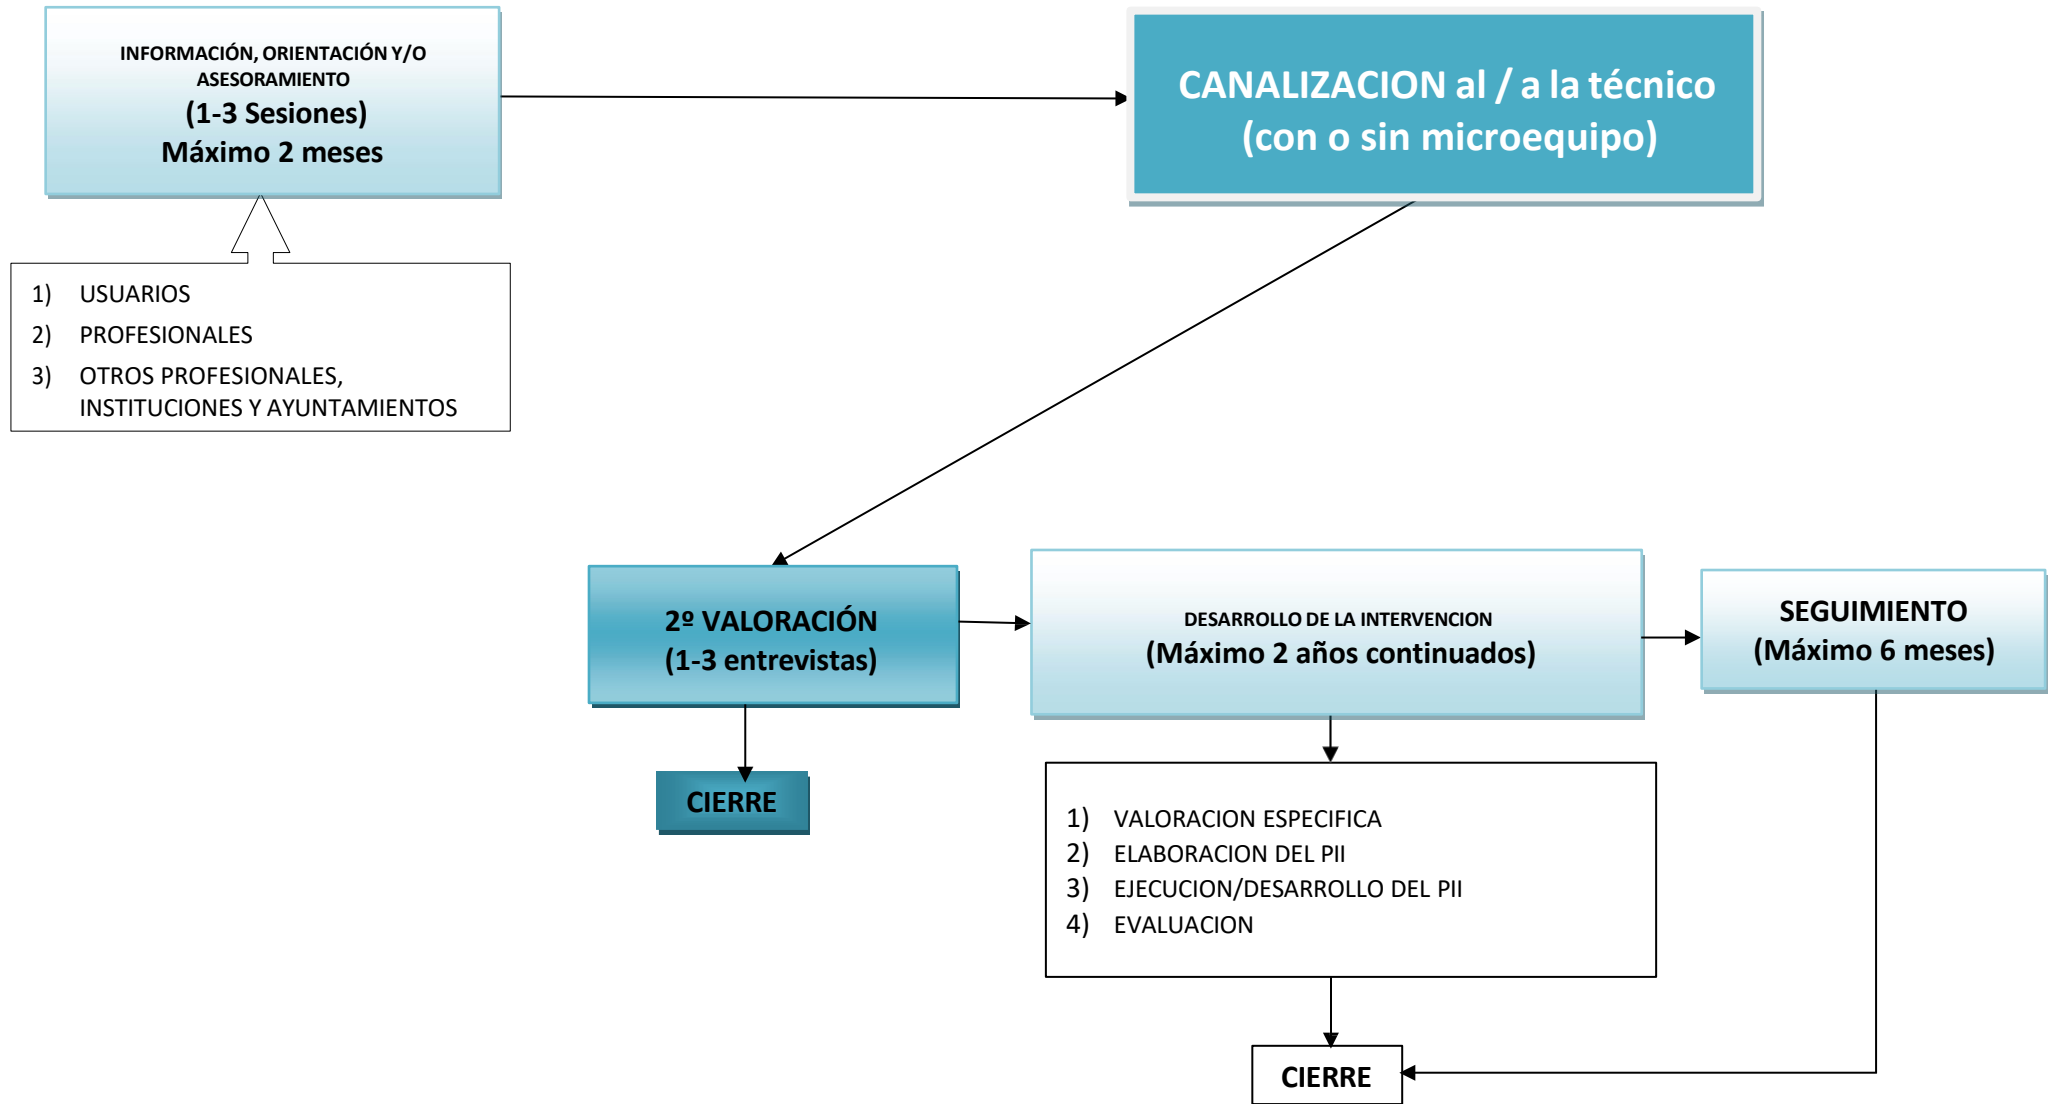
INFORMACIÓN, ORIENTACIÓN Y/O ASESORAMIENTO
(1-3 Sesiones)
Máximo 2 meses

CANALIZACION al / a la técnico
(con o sin microequipo)

1) USUARIOS
2) PROFESIONALES
3) OTROS PROFESIONALES, INSTITUCIONES Y AYUNTAMIENTOS

2º VALORACIÓN
(1-3 entrevistas)

DESARROLLO DE LA INTERVENCION
(Máximo 2 años continuados)

SEGUIMIENTO
(Máximo 6 meses)

CIERRE

1) VALORACION ESPECIFICA
2) ELABORACION DEL PII
3) EJECUCION/DESARROLLO DEL PII
4) EVALUACION

CIERRE